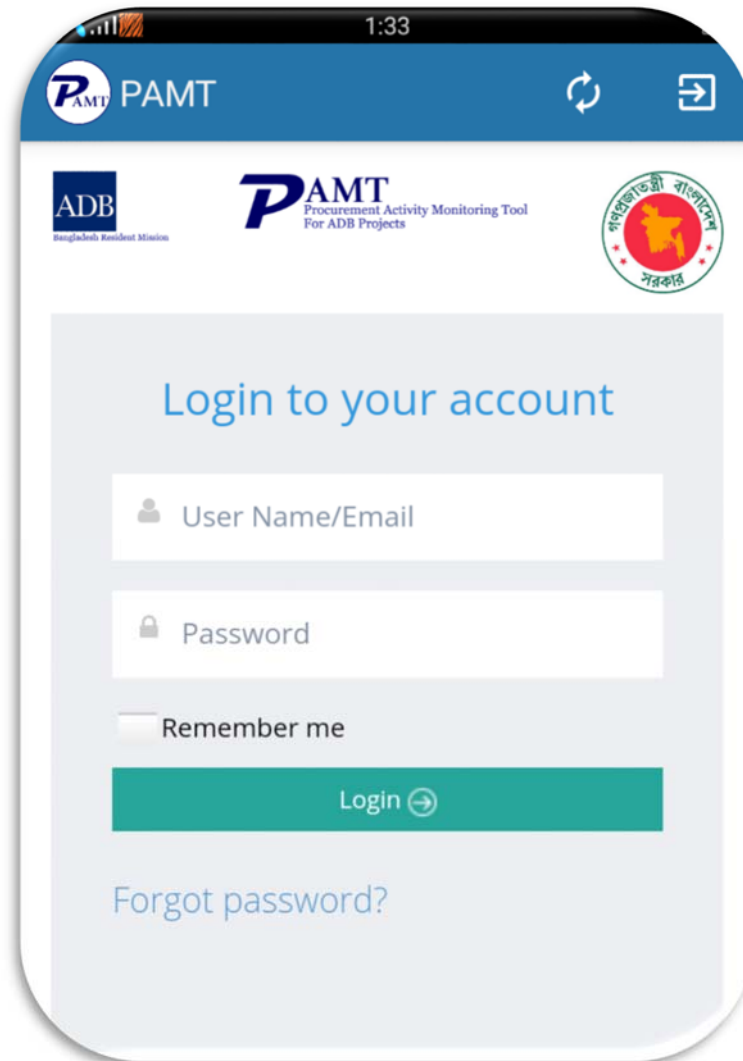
1:33

PAMT PAMT

ADB
Bangladesh Resident Mission

PAMT
Procurement Activity Monitoring Tool
For ADB Projects

গণপ্রজাতন্ত্রী বাংলাদেশ সরকার

Login to your account

User Name/Email

Password

Remember me

Login

Forgot password?